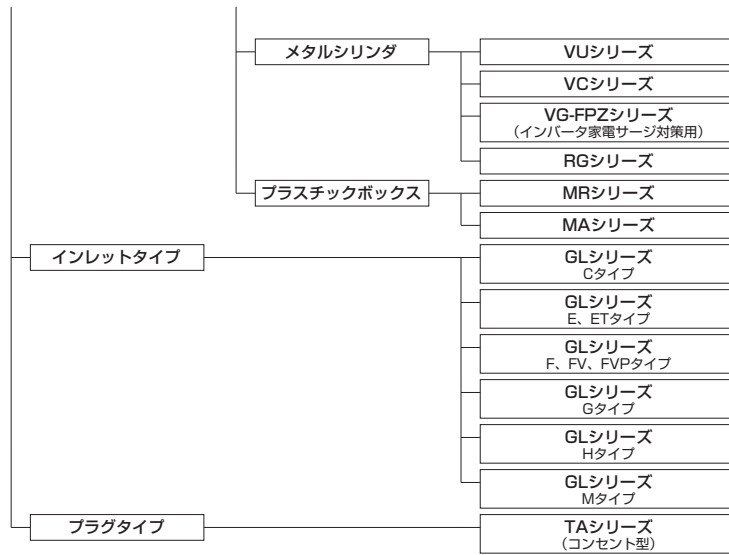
メタルシリンダ

VUシリーズ

VCシリーズ

VG-FPZシリーズ
（インバータ家電サージ対策用）

RGシリーズ

プラスチックボックス

MRシリーズ

MAシリーズ

インレットタイプ

GLシリーズ
Cタイプ

GLシリーズ
E、ETタイプ

GLシリーズ
F、FV、FVPタイプ

GLシリーズ
Gタイプ

GLシリーズ
Hタイプ

GLシリーズ
Mタイプ

プラグタイプ

TAシリーズ
（コンセント型）